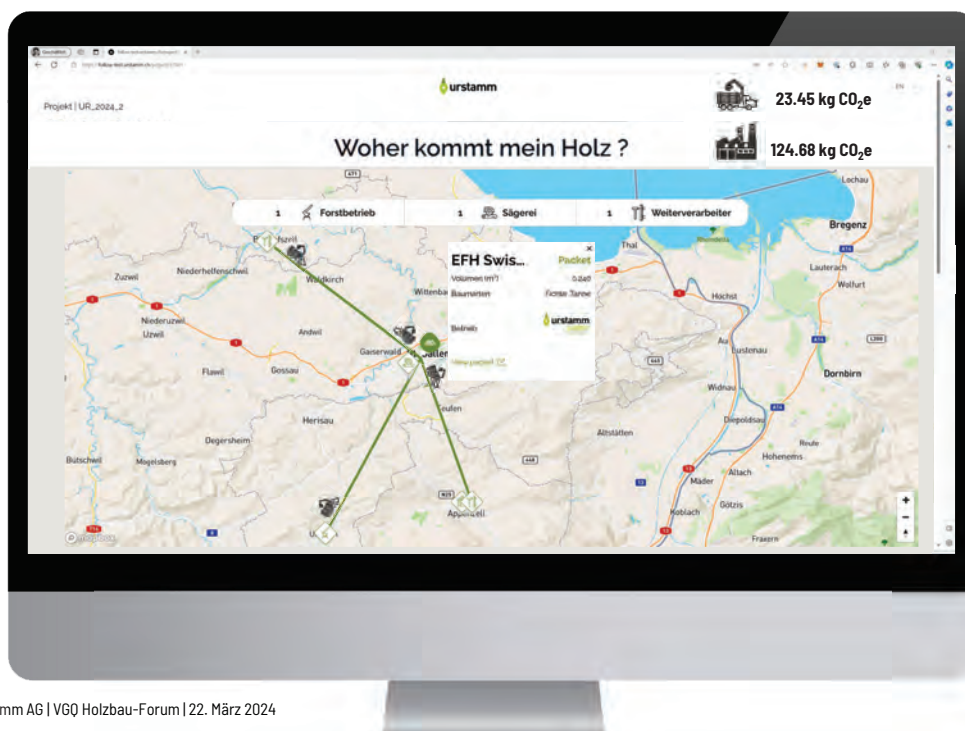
urstamm

Projekt | UR_2024_2

23.45 kg $CO_2$e

124.68 kg $CO_2$e

Woher kommt mein Holz ?

1 Forstbetrieb 1 Sägerei 1 Weiterverarbeiter

EFH Swis... Packet
Volumen (m³) 0.245
Baumarten Fichte, Tanne
Betrieb urstamm
View packet

Zuzwil
Niederhelfenschwil
Waldkirch
Wittenbach
Niederuzwil
Uzwil
Andwil
Gaiserwald
Flawil
Gossau
Herisau
Degersheim
Bütschwil
Mogelsberg
Teufen
Appenzell
Altstätten
Thal
Höchst
Lustenau
Au
Widnau
Diepoldsau
Dornbirn
Bregenz
Lauterach
Wolfurt
Lochau
Hohenems
Reute
Mäder
Altach
Götzis
Koblach
Fraxern

mm AG | VGQ Holzbau-Forum | 22. März 2024